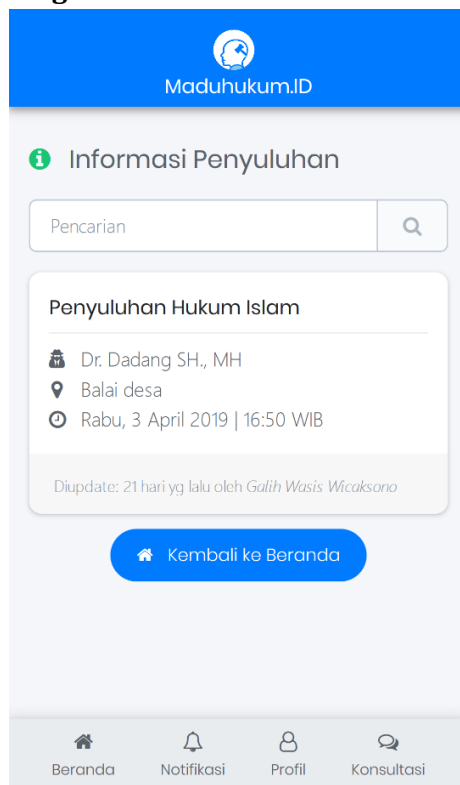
Maduhukum.ID

Informasi Penyuluhan

Pencarian

Penyuluhan Hukum Islam

Dr. Dadang SH., MH
Balai desa
Rabu, 3 April 2019 | 16:50 WIB

Diupdate: 21 hari yg lalu oleh *Galih Wasis Wicaksono*

Kembali ke Beranda

Beranda Notifikasi Profil Konsultasi